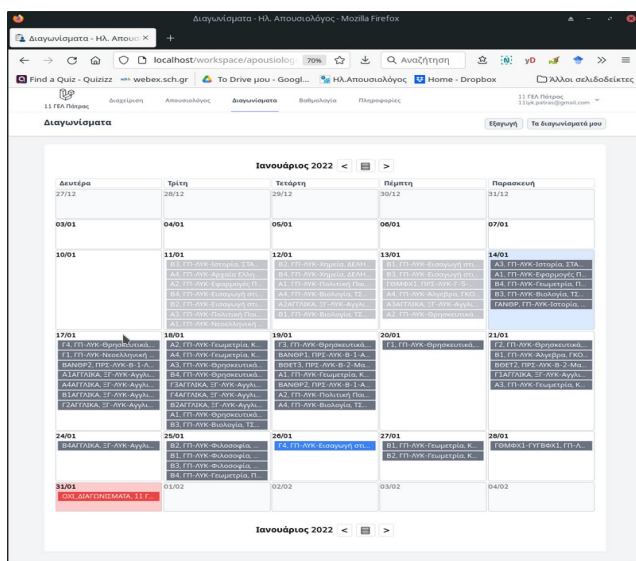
Διαγωνίσματα - Ηλ. Απουσιολόγος - Mozilla Firefox

Διαγωνίσματα - Ηλ. Απουσ ×   +

localhost/workspace/apousiolog   70%   Αναζήτηση

Find a Quiz - Quizizz   webex.sch.gr   To Drive μου - Googl...   Ηλ.Απουσιολόγος   Home - Dropbox   Άλλοι σελιδοδείκτες

11 ΓΕΛ Πάτρας   Διαχείριση   Απουσιολόγος   Διαγωνίσματα   Βαθμολογία   Πληροφορίες   11 ΓΕΛ Πάτρας 11lyk.patras@gmail.com

Διαγωνίσματα   Εξαγωγή   Τα διαγωνίσματά μου

Ιανουάριος 2022 <  >

| Δευτέρα | Τρίτη | Τετάρτη | Πέμπτη | Παρασκευή |
|---|---|---|---|---|
| 27/12 | 28/12 | 29/12 | 30/12 | 31/12 |
| 03/01 | 04/01 | 05/01 | 06/01 | 07/01 |
| 10/01 | 11/01 Β3, ΓΠ-ΛΥΚ-Ιστορία, ΣΤΑ... Α4, ΓΠ-ΛΥΚ-Αρχαία Ελλη... Α2, ΓΠ-ΛΥΚ-Εφαρμογές Π... Β4, ΓΠ-ΛΥΚ-Εισαγωγή στι... Β2, ΓΠ-ΛΥΚ-Εισαγωγή στι... Α3, ΓΠ-ΛΥΚ-Πολιτική Παι... Α1, ΓΠ-ΛΥΚ-Νεοελληνική ... | 12/01 Β2, ΓΠ-ΛΥΚ-Χημεία, ΔΕΛΗ... Β4, ΓΠ-ΛΥΚ-Χημεία, ΔΕΛΗ... Α1, ΓΠ-ΛΥΚ-Πολιτική Παι... Α4, ΓΠ-ΛΥΚ-Βιολογία, ΤΣ... Α2ΑΓΓΛΙΚΑ, ΞΓ-ΛΥΚ-Αγγλ... Β1, ΓΠ-ΛΥΚ-Βιολογία, ΤΣ... | 13/01 Β1, ΓΠ-ΛΥΚ-Εισαγωγή στι... Β3, ΓΠ-ΛΥΚ-Εισαγωγή στι... ΓΘΜΦΧ1, ΠΡΣ-ΛΥΚ-Γ-5-... Α4, ΓΠ-ΛΥΚ-Άλγεβρα, ΓΚΟ... Α3ΑΓΓΛΙΚΑ, ΞΓ-ΛΥΚ-Αγγλ... Α2, ΓΠ-ΛΥΚ-Θρησκευτικά... | 14/01 Α3, ΓΠ-ΛΥΚ-Ιστορία, ΣΤΑ... Α1, ΓΠ-ΛΥΚ-Εφαρμογές Π... Β4, ΓΠ-ΛΥΚ-Γεωμετρία, Π... Β3, ΓΠ-ΛΥΚ-Βιολογία, ΤΣ... ΓΑΝΘΡ, ΓΠ-ΛΥΚ-Ιστορία, ... |
| 17/01 Γ4, ΓΠ-ΛΥΚ-Θρησκευτικά... Γ1, ΓΠ-ΛΥΚ-Νεοελληνική ... ΒΑΝΘΡ2, ΠΡΣ-ΛΥΚ-Β-1-Α... Α1ΑΓΓΛΙΚΑ, ΞΓ-ΛΥΚ-Αγγλ... Α4ΑΓΓΛΙΚΑ, ΞΓ-ΛΥΚ-Αγγλ... Β1ΑΓΓΛΙΚΑ, ΞΓ-ΛΥΚ-Αγγλ... Γ2ΑΓΓΛΙΚΑ, ΞΓ-ΛΥΚ-Αγγλ... | 18/01 Α2, ΓΠ-ΛΥΚ-Γεωμετρία, Κ... Α4, ΓΠ-ΛΥΚ-Γεωμετρία, Κ... Α3, ΓΠ-ΛΥΚ-Θρησκευτικά... Β4, ΓΠ-ΛΥΚ-Θρησκευτικά... Γ3ΑΓΓΛΙΚΑ, ΞΓ-ΛΥΚ-Αγγλ... Γ4ΑΓΓΛΙΚΑ, ΞΓ-ΛΥΚ-Αγγλ... Β2ΑΓΓΛΙΚΑ, ΞΓ-ΛΥΚ-Αγγλ... Α1, ΓΠ-ΛΥΚ-Θρησκευτικά... Β3, ΓΠ-ΛΥΚ-Βιολογία, ΤΣ... | 19/01 Γ3, ΓΠ-ΛΥΚ-Θρησκευτικά... ΒΑΝΘΡ1, ΠΡΣ-ΛΥΚ-Β-1-Α... ΒΘΕΤ3, ΠΡΣ-ΛΥΚ-Β-2-Μα... Α1, ΓΠ-ΛΥΚ-Γεωμετρία, Κ... ΒΑΝΘΡ2, ΠΡΣ-ΛΥΚ-Β-1-Α... Α2, ΓΠ-ΛΥΚ-Πολιτική Παι... Α4, ΓΠ-ΛΥΚ-Βιολογία, ΤΣ... | 20/01 Γ1, ΓΠ-ΛΥΚ-Θρησκευτικά... | 21/01 Γ2, ΓΠ-ΛΥΚ-Θρησκευτικά... Α1, ΓΠ-ΛΥΚ-Άλγεβρα, ΓΚΟ... ΒΘΕΤ2, ΠΡΣ-ΛΥΚ-Β-2-Μα... Γ1ΑΓΓΛΙΚΑ, ΞΓ-ΛΥΚ-Αγγλ... Α3, ΓΠ-ΛΥΚ-Γεωμετρία, Κ... |
| 24/01 Β4ΑΓΓΛΙΚΑ, ΞΓ-ΛΥΚ-Αγγλ... | 25/01 Β2, ΓΠ-ΛΥΚ-Φιλοσοφία, ... Β4, ΓΠ-ΛΥΚ-Φιλοσοφία, ... Β3, ΓΠ-ΛΥΚ-Φιλοσοφία, ... Β1, ΓΠ-ΛΥΚ-Γεωμετρία, Π... | 26/01 Γ4, ΓΠ-ΛΥΚ-Εισαγωγή στι... | 27/01 Β1, ΓΠ-ΛΥΚ-Γεωμετρία, Κ... Β2, ΓΠ-ΛΥΚ-Γεωμετρία, Κ... | 28/01 ΓΘΜΦΧ1-ΓΥΓΒΦΧ1, ΓΠ-Λ... |
| 31/01 ΟΧΙ_ΔΙΑΓΩΝΙΣΜΑΤΑ, 11 Γ... | 01/02 | 02/02 | 03/02 | 04/02 |

Ιανουάριος 2022 <  >